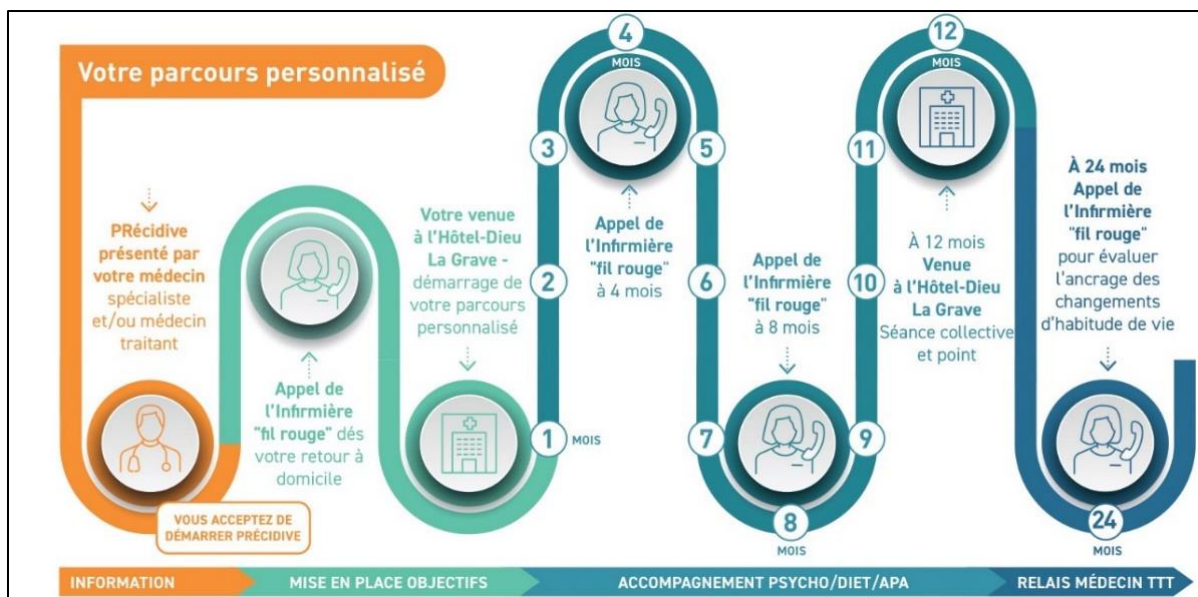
Votre parcours personnalisé

PRécidive présenté par votre médecin spécialiste et/ou médecin traitant

VOUS ACCEPTEZ DE DÉMARRER PRÉCIDIVE

Appel de l'Infirmière "fil rouge" dés votre retour à domicile

Votre venue à l'Hôtel-Dieu La Grave - démarrage de votre parcours personnalisé

1 MOIS

2

3

4 MOIS

Appel de l'Infirmière "fil rouge" à 4 mois

5

6

7

8 MOIS

Appel de l'Infirmière "fil rouge" à 8 mois

9

10

11

12 MOIS

À 12 mois Venue à l'Hôtel-Dieu La Grave Séance collective et point

À 24 mois Appel de l'Infirmière "fil rouge" pour évaluer l'ancrage des changements d'habitude de vie

24 MOIS

INFORMATION

MISE EN PLACE OBJECTIFS

ACCOMPAGNEMENT PSYCHO/DIET/APA

RELAIS MÉDECIN TTT